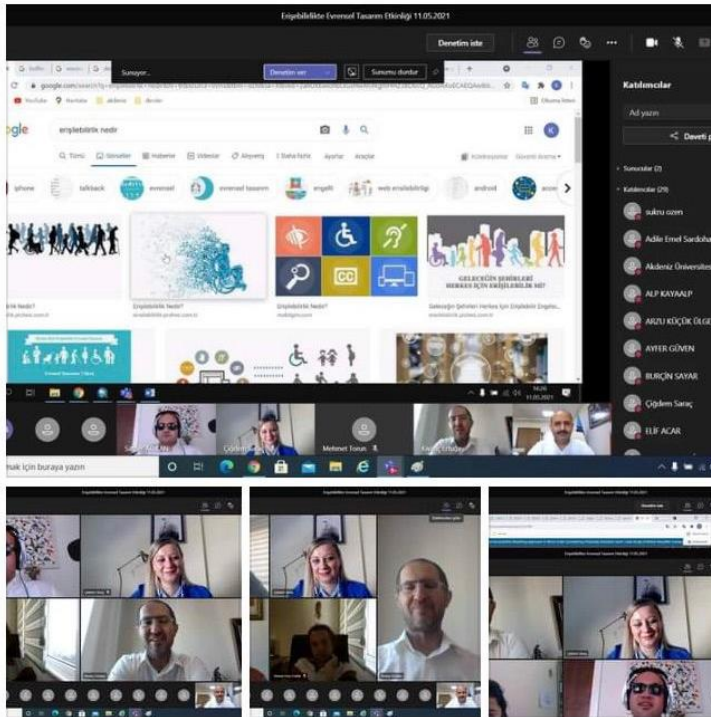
Erişebilirlikte Evrensel Tasarım Etkinliği 11.05.2021

Denetim iste

Sunuyor...

Denetim ver

Sunumu durdur

google.com

YouTube

Haritalar

ogle

erişebilirlik nedir

Tümü

Görseller

Haberler

Videolar

Alışveriş

Daha fazla

Ayarlar

Araçlar

iphone

talkback

evrensel

evrensel tasarım

engelli

web erişilebilirliği

android

Erişilebilirlik Nedir?

Erişilebilirlik Nedir?

Erişilebilirlik Nedir?

GELECEĞİN ŞEHİRLERİ HERKES İÇİN ERİŞİLEBİLİR Mİ?

Geleceğin Şehirleri Herkes İçin Erişilebilir Engelsiz...

Katılımcılar

Ad yazın

Daveti p

Sunucular (2)

Katılımcılar (29)

sukru ozen

Adile Emel Sardoha

Akdeniz Üniversites

ALP KAYAALP

ARZU KÜÇÜK ÜLGE

AYFER GÜVEN

BURÇİN SAYAR

Çiğdem Saraç

ELİF ACAR

Çiğdem Saraç

Mehmet Torun

mak için buraya yazın

11.05.2021

Erişebilirlikte Evrensel Tasarım Etkinliği 11.05.2021

Erişebilirlikte Evrensel Tasarım Etkinliği 11.05.2021

Erişebilirlikte Evrensel Tasarım Etkinliği 11.05.2021